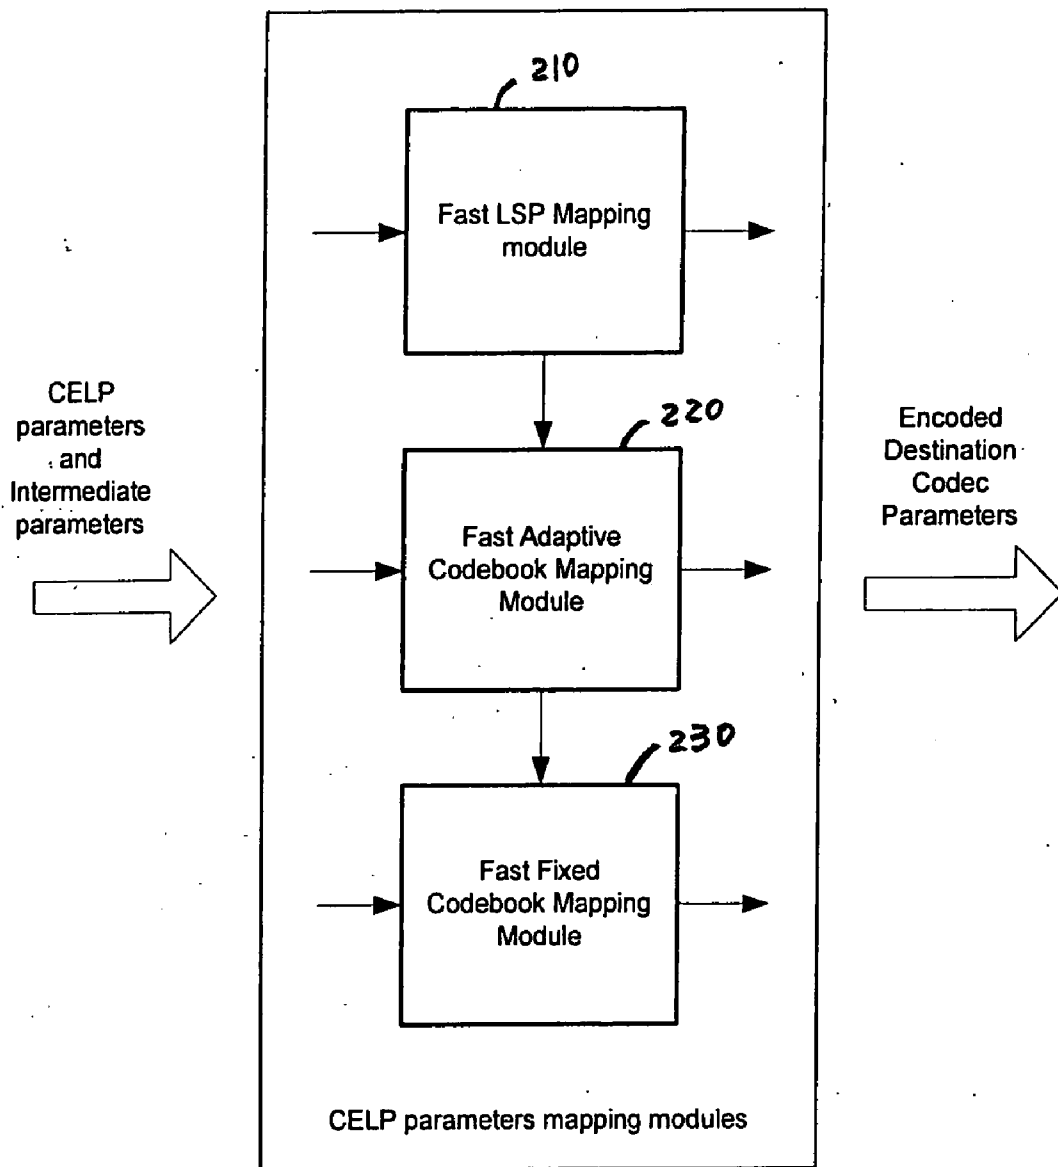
210

Fast LSP Mapping module

220

Fast Adaptive Codebook Mapping Module

230

Fast Fixed Codebook Mapping Module

CELP parameters and Intermediate parameters

Encoded Destination Codec Parameters

CELP parameters mapping modules